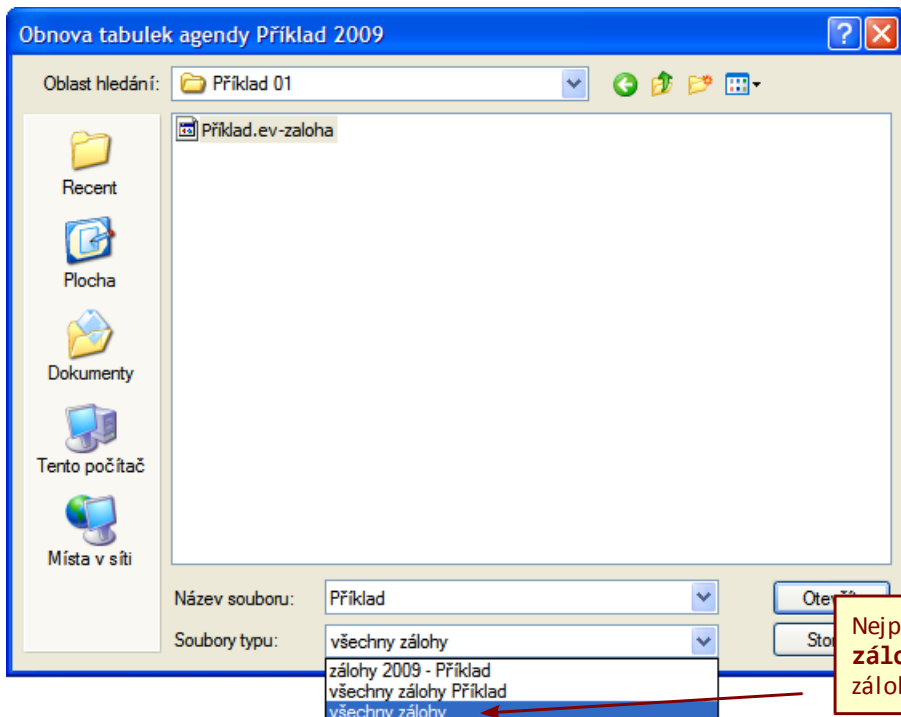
Obnova tabulek agendy Příklad 2009

Oblast hledání: Příklad 01

Příklad.ev-zaloha

Recent

Plocha

Dokumenty

Tento počítač

Místa v síti

Název souboru: Příklad

Soubory typu: všechny zálohy

zálohy 2009 - Příklad
všechny zálohy Příklad
všechny zálohy

Otev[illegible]

Sto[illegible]

Nejp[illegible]
zálo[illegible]
zálo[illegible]